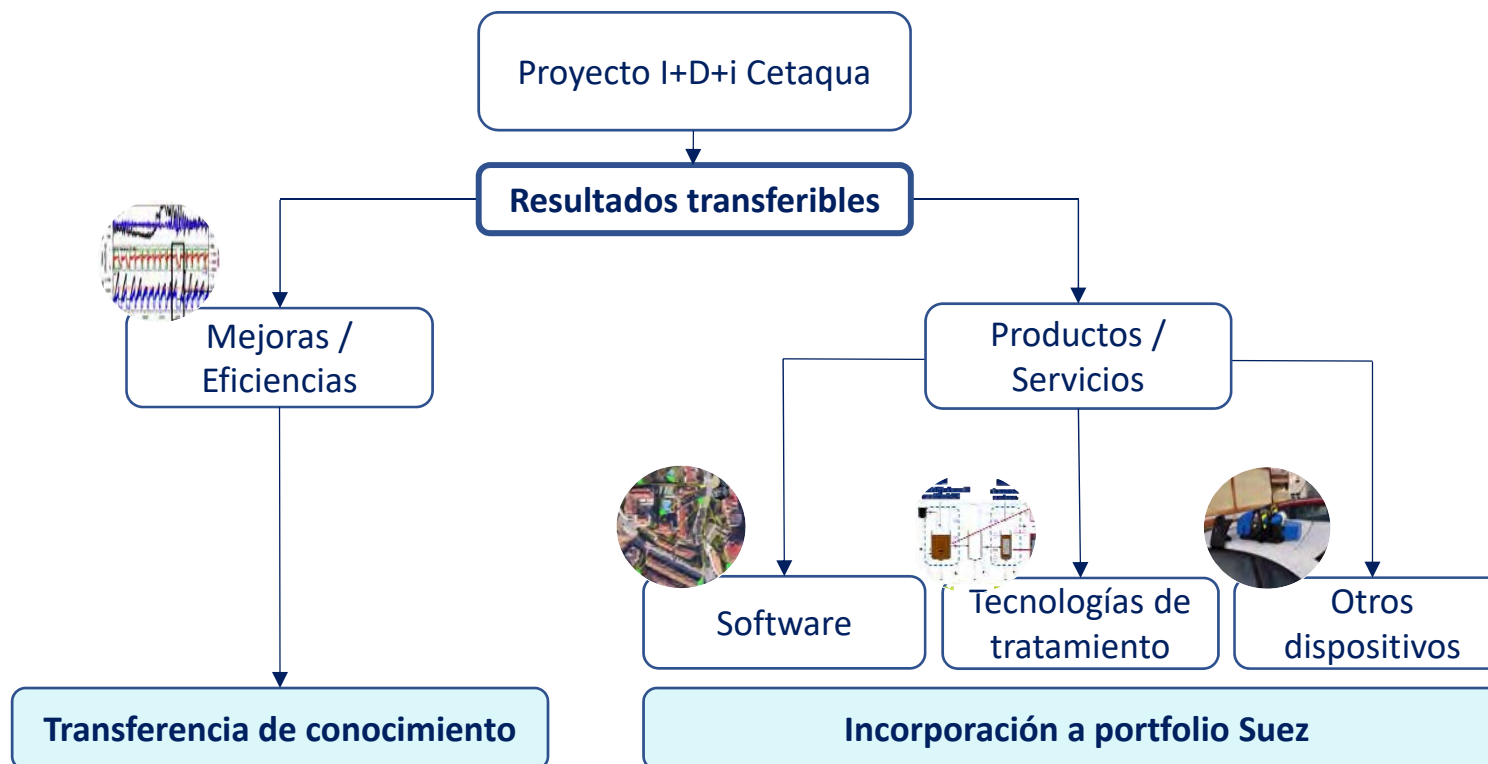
Proyecto I+D+i Cetaqua

Resultados transferibles

Mejoras / Eficiencias

Productos / Servicios

Software

Tecnologías de tratamiento

Otros dispositivos

Transferencia de conocimiento

Incorporación a portfolio Suez